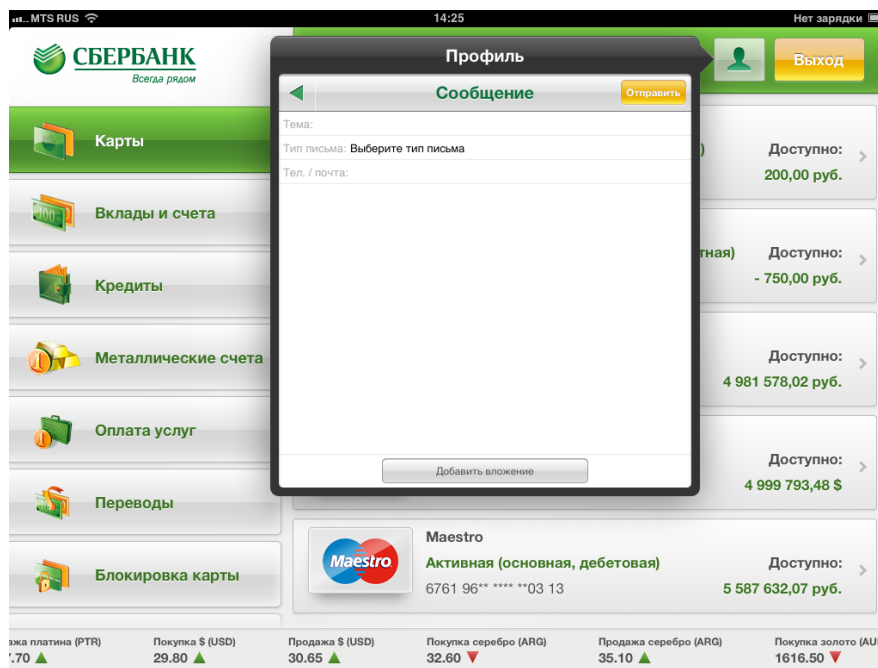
MTS RUS
14:25
Нет зарядки

СБЕРБАНК
Всегда рядом

Профиль
Выход

Сообщение
Отправить
Тема:
Тип письма: Выберите тип письма
Тел. / почта:
Добавить вложение

Карты
Вклады и счета
Кредиты
Металлические счета
Оплата услуг
Переводы
Блокировка карты

)
Доступно:
200,00 руб.

тная)
Доступно:
- 750,00 руб.

Доступно:
4 981 578,02 руб.

Доступно:
4 999 793,48 $

Maestro
Maestro
Активная (основная, дебетовая)
6761 96** **** **03 13
Доступно:
5 587 632,07 руб.

ажа платина (PTR)
.70
Покупка $ (USD)
29.80
Продажа $ (USD)
30.65
Покупка серебро (ARG)
32.60
Продажа серебро (ARG)
35.10
Покупка золото (AU
1616.50